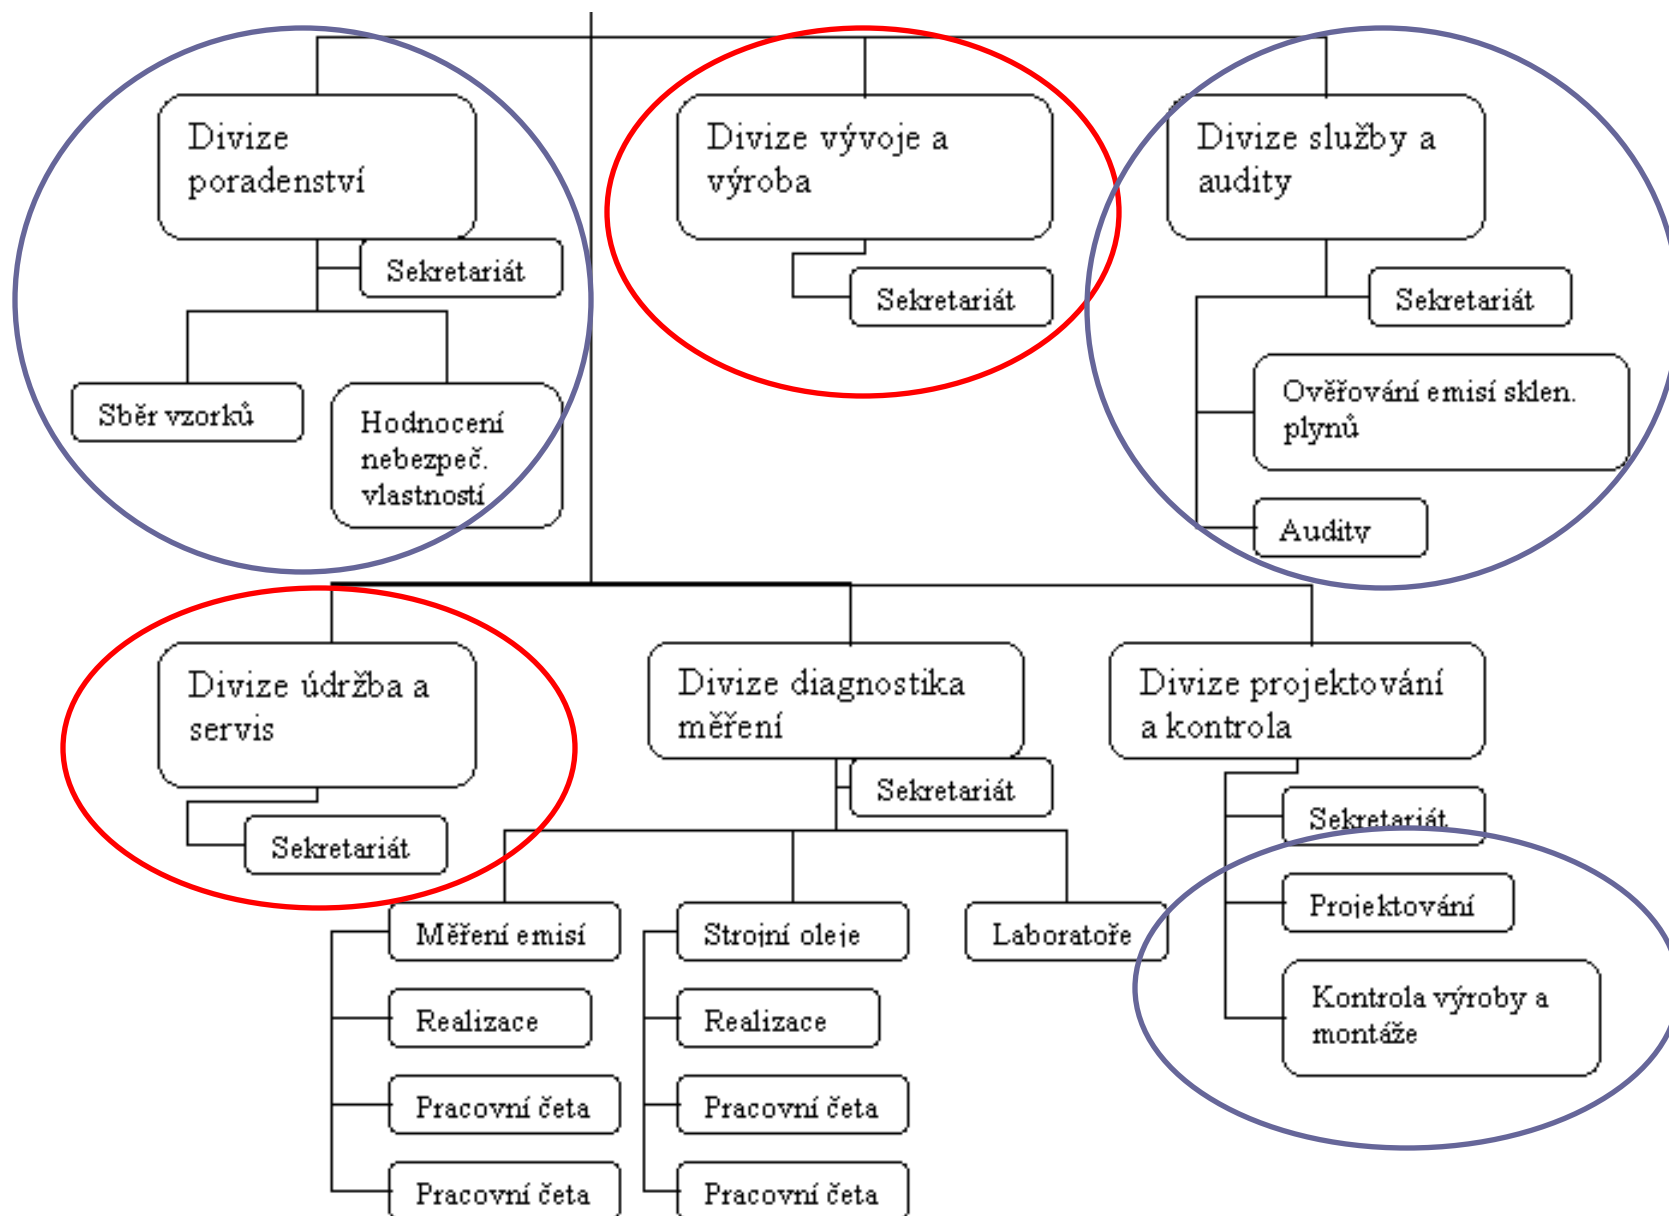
Divize poradenství

Sekretariát

Sběr vzorků

Hodnocení nebezpeč. vlastností

Divize vývoje a výroba

Sekretariát

Divize služby a audity

Sekretariát

Ověřování emisí sklen. plynů

Audity

Divize údržba a servis

Sekretariát

Divize diagnostika měření

Sekretariát

Měření emisí

Realizace

Pracovní četa

Pracovní četa

Strojní oleje

Realizace

Pracovní četa

Pracovní četa

Laboratoře

Divize projektování a kontrola

Sekretariát

Projektování

Kontrola výroby a montáže